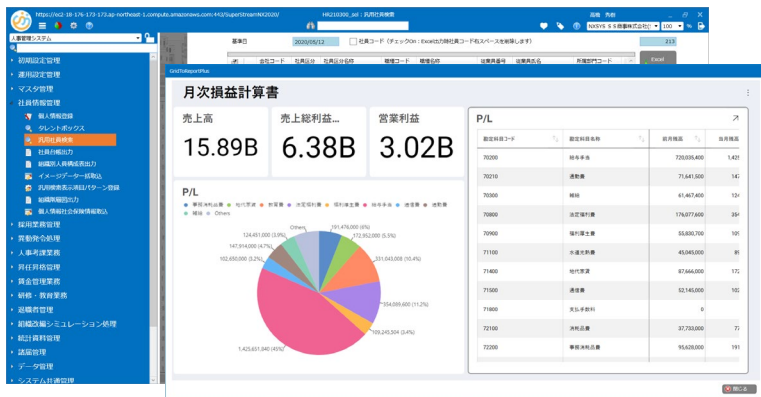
https://ec2-18-176-173-172.ap-northeast-1.compute.amazonaws.com:443/SuperStreamNX2020/

HR210300_sel：汎用社員検索

人事管理システム

初期設定管理
運用設定管理
マスタ管理
社員情報管理
個人情報登録
タレントボックス
汎用社員検索
社員台帳出力
組織別人員構成表出力
イメージデータ一括取込
汎用検索表示項目パターン登録
組織階層図出力
個人情報社会保険情報取込
採用業務管理
異動発令処理
人事考課業務
昇任昇格管理
賃金管理業務
研修・教育業務
退職者管理
組織改編シミュレーション処理
統計資料管理
諸届管理
データ管理
システム共通管理

基準日 2020/05/12 社員コード（チェックOn：Excel出力時社員コードをスペースを削除します）

Excel

GridToReportPlus

月次損益計算書

売上高
15.89B

売上総利益
6.38B

営業利益
3.02B

P/L

事務消耗品費 地代家賃 教育費 法定福利費 福利厚生費 給与手当 通信費 通勤費 雑給 Others

Others
124,451,000 (3.9%)
147,914,000 (4.7%)
102,650,000 (3.2%)
191,476,000 (6%)
172,952,000 (5.5%)
331,043,000 (10.4%)
354,089,600 (11.2%)
109,245,504 (3.4%)
1,425,651,840 (45%)

P/L

| 勘定科目コード | 勘定科目名称 | 前月残高 | 当月残高 |
|---|---|---|---|
| 70200 | 給与手当 | 720,035,400 | 1,42 |
| 70210 | 通勤費 | 71,641,500 | 14 |
| 70300 | 雑給 | 61,467,400 | 12 |
| 70800 | 法定福利費 | 176,077,600 | 35 |
| 70900 | 福利厚生費 | 55,800,700 | 10 |
| 71000 | 水道光熱費 | 45,045,000 | 8 |
| 71400 | 地代家賃 | 87,666,000 | 17 |
| 71500 | 通信費 | 52,145,000 | 10 |
| 71800 | 支払手数料 | 0 | |
| 72100 | 消耗品費 | 37,733,000 | 7 |
| 72200 | 事務消耗品費 | 95,628,000 | 19 |

閉じる